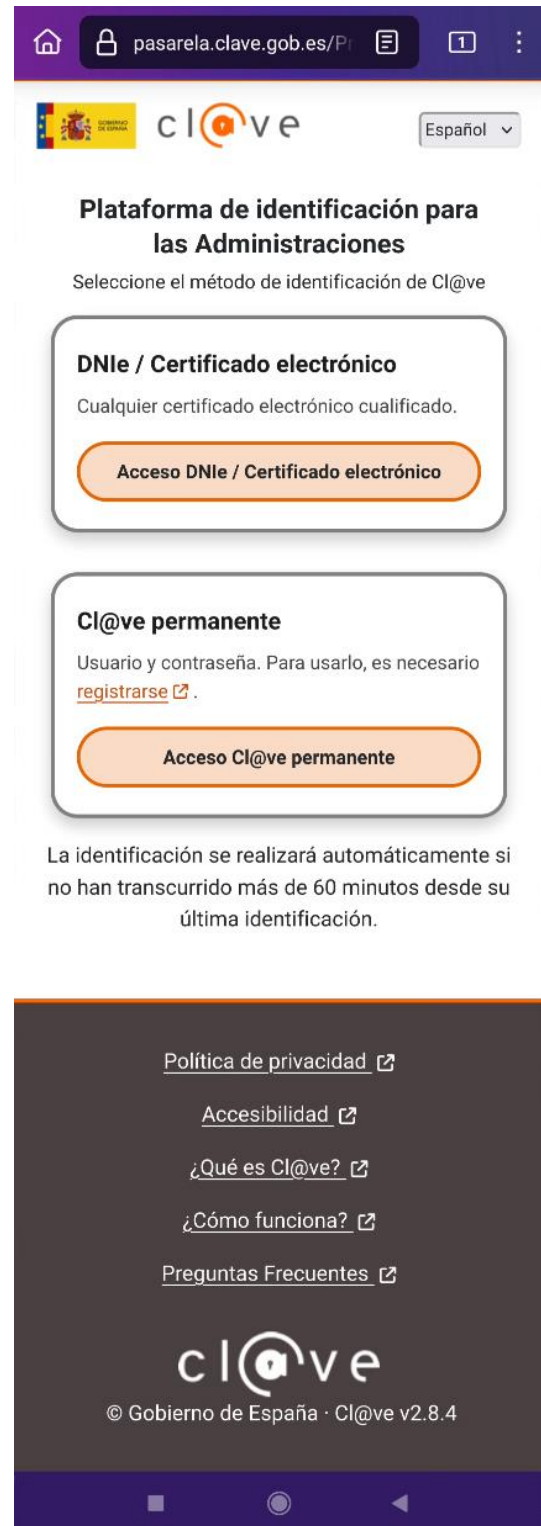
pasarela.clave.gob.es/P

1

GOBIERNO DE ESPAÑA

cl@ve

Español

Plataforma de identificación para las Administraciones

Seleccione el método de identificación de Cl@ve

DNIe / Certificado electrónico

Cualquier certificado electrónico cualificado.

Acceso DNIe / Certificado electrónico

Cl@ve permanente

Usuario y contraseña. Para usarlo, es necesario registrarse.

Acceso Cl@ve permanente

La identificación se realizará automáticamente si no han transcurrido más de 60 minutos desde su última identificación.

Política de privacidad

Accesibilidad

¿Qué es Cl@ve?

¿Cómo funciona?

Preguntas Frecuentes

cl@ve

© Gobierno de España · Cl@ve v2.8.4